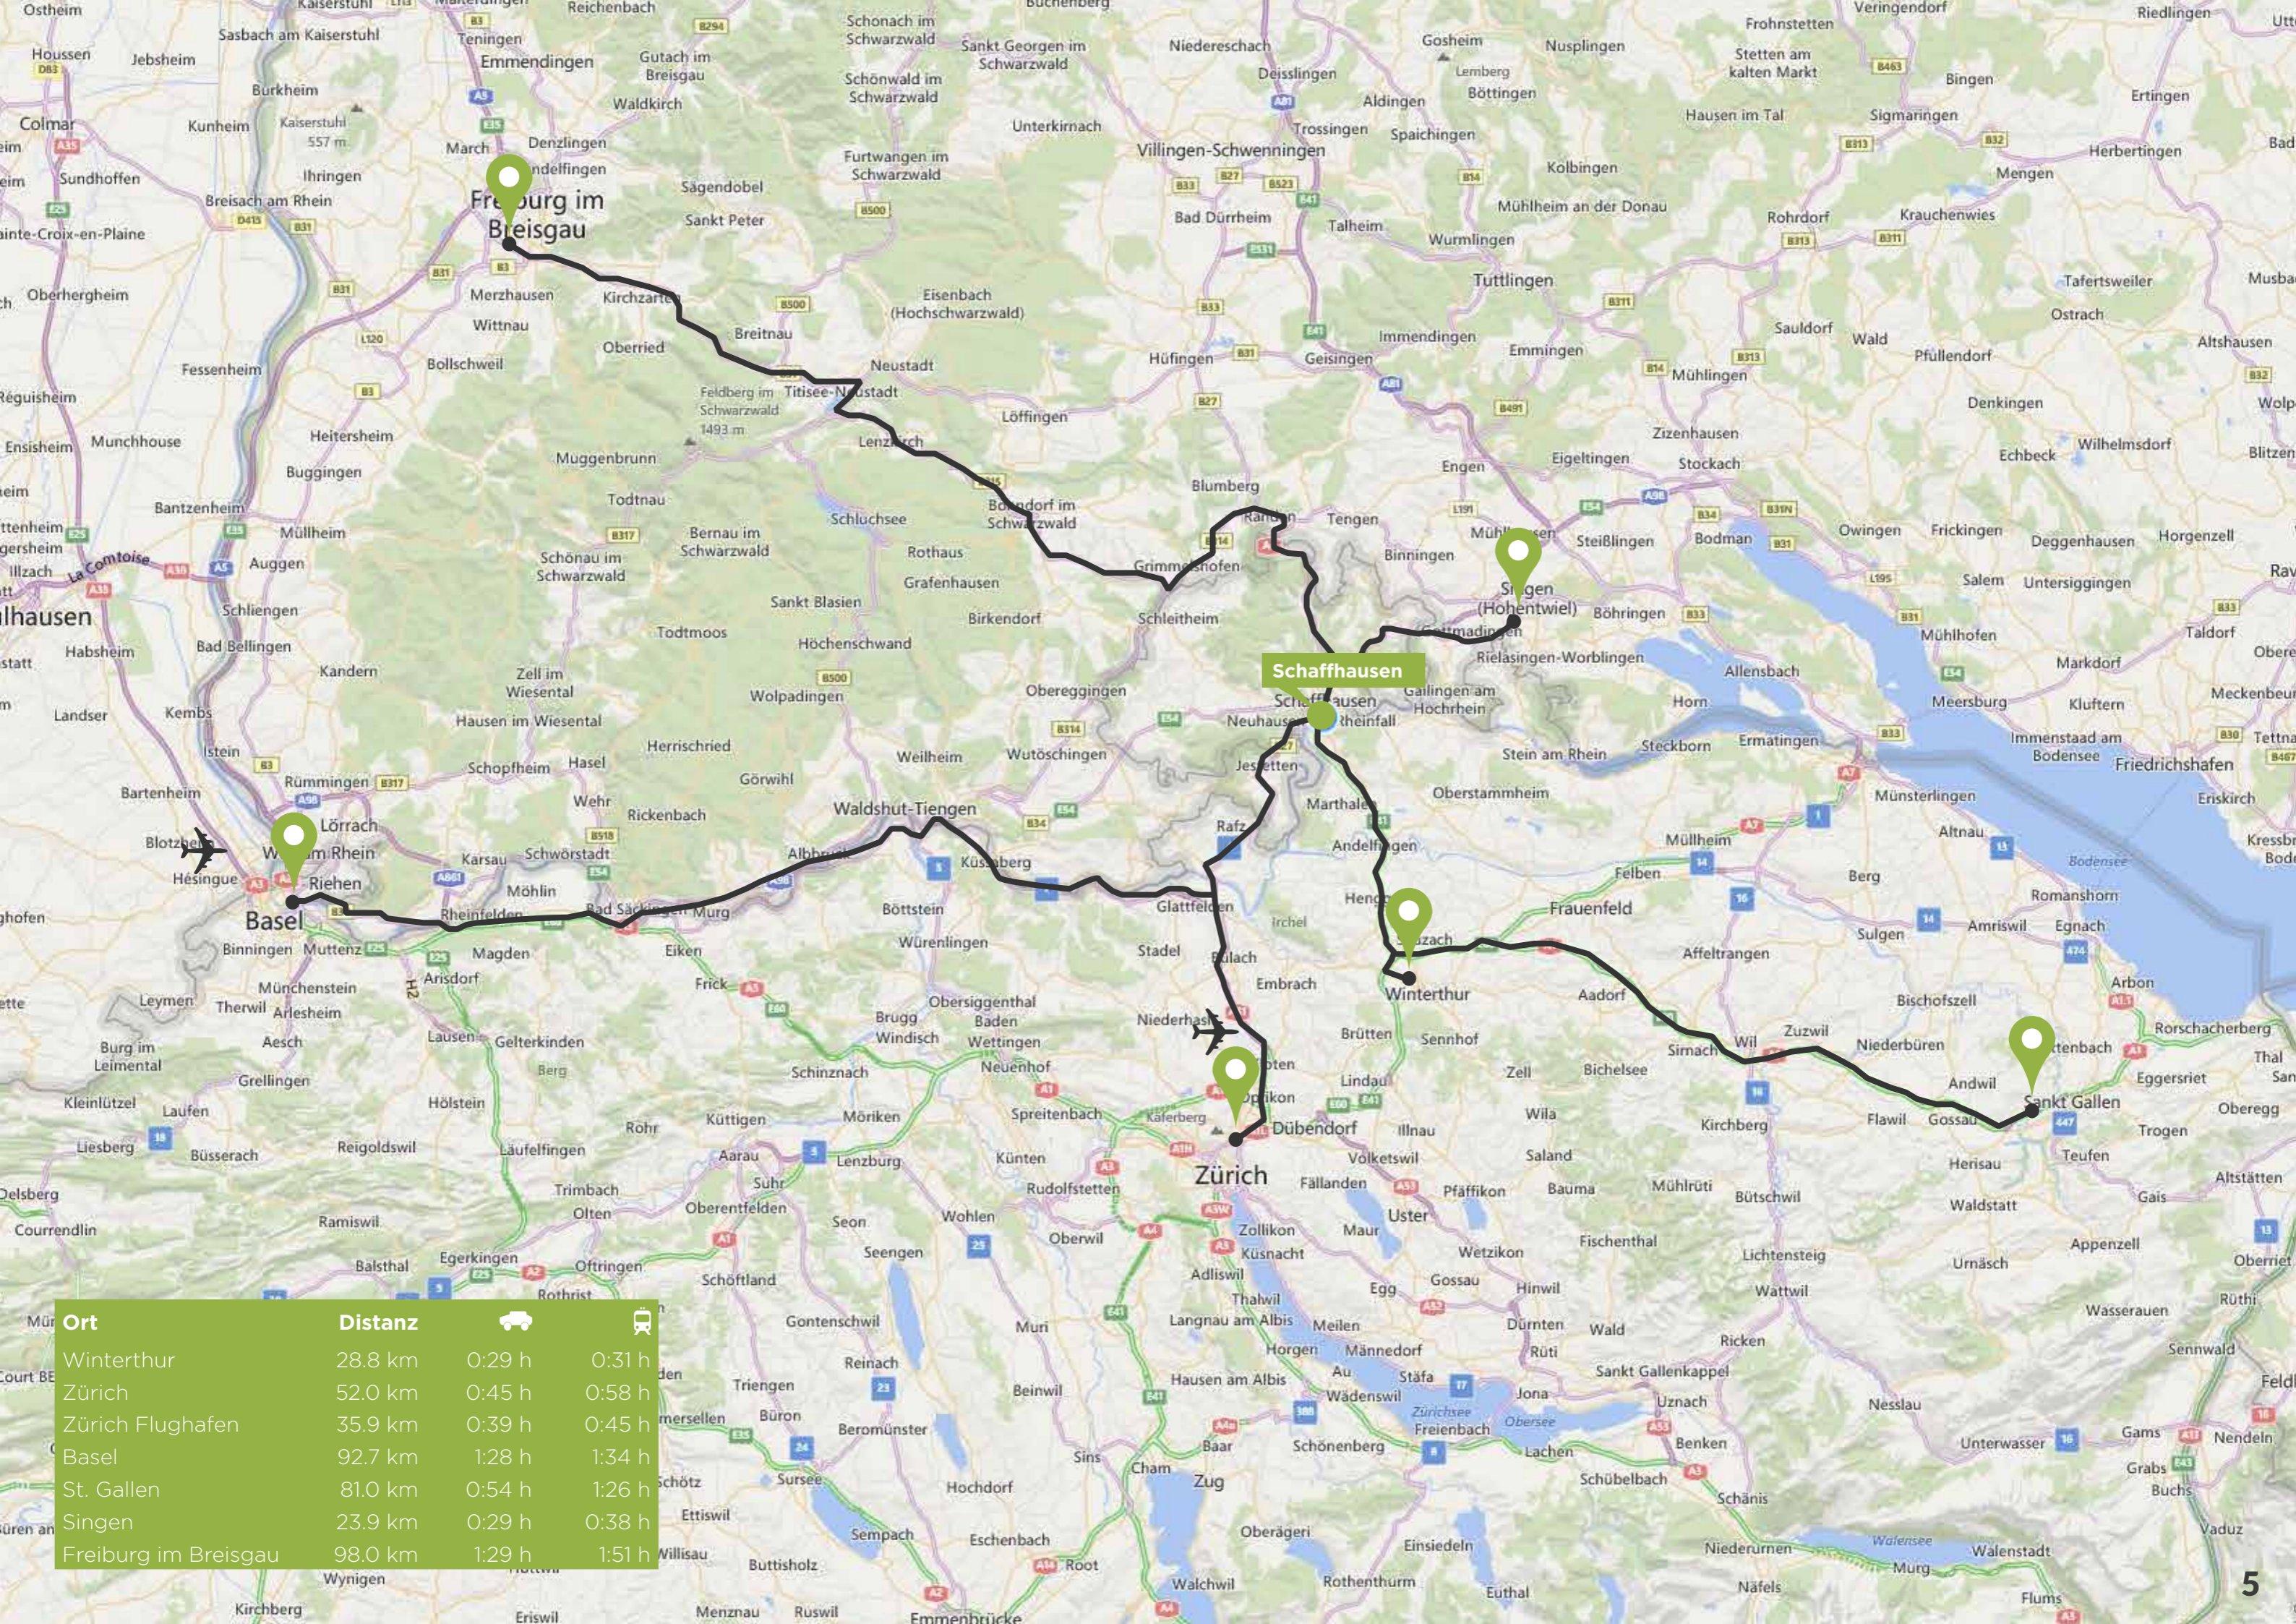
Freiburg im Breisgau

Schaffhausen

Basel

Zürich

Winterthur

Sankt Gallen

Singen (Hohentwiel)

| Ort | Distanz | | |
|---|---|---|---|
| Winterthur | 28.8 km | 0:29 h | 0:31 h |
| Zürich | 52.0 km | 0:45 h | 0:58 h |
| Zürich Flughafen | 35.9 km | 0:39 h | 0:45 h |
| Basel | 92.7 km | 1:28 h | 1:34 h |
| St. Gallen | 81.0 km | 0:54 h | 1:26 h |
| Singen | 23.9 km | 0:29 h | 0:38 h |
| Freiburg im Breisgau | 98.0 km | 1:29 h | 1:51 h |

5